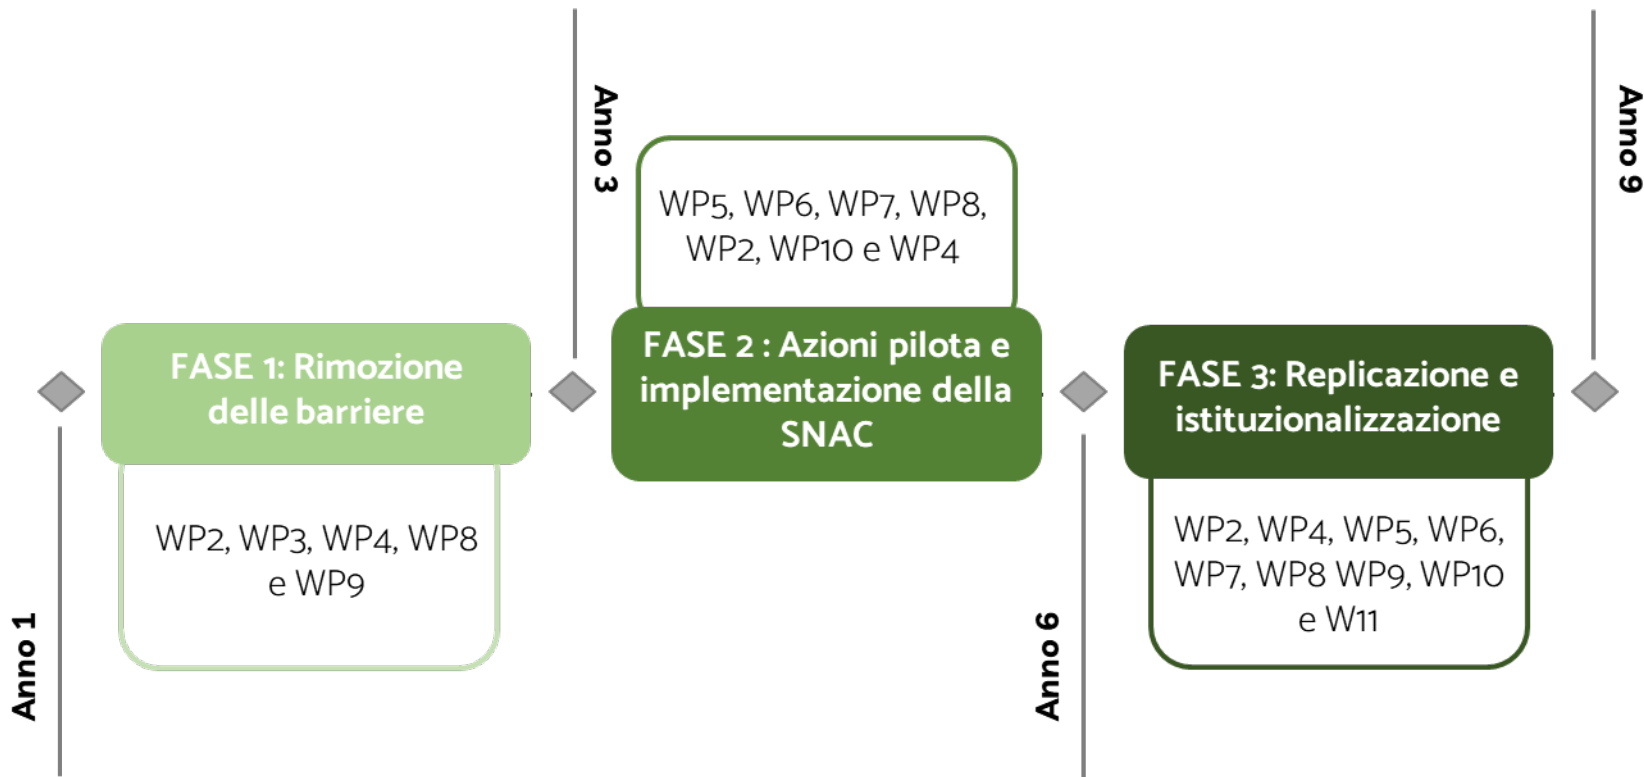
Anno 3

WP5, WP6, WP7, WP8, WP2, WP10 e WP4

Anno 9

FASE 1: Rimozione delle barriere

WP2, WP3, WP4, WP8 e WP9

Anno 1

FASE 2 : Azioni pilota e implementazione della SNAC

Anno 6

FASE 3: Replicazione e istituzionalizzazione

WP2, WP4, WP5, WP6, WP7, WP8 WP9, WP10 e W11